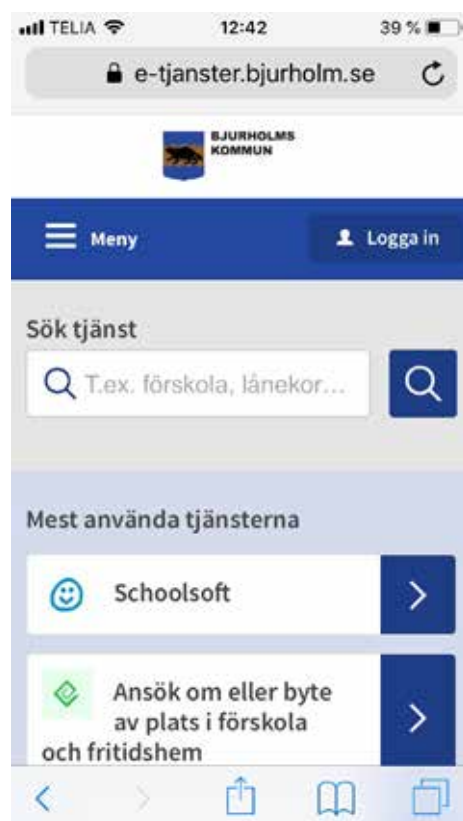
TELIA 12:42 39 %

e-tjanster.bjurholm.se

BJURHOLMS KOMMUN

Meny

Logga in

Sök tjänst

T.ex. förskola, lånekor...

Mest använda tjänsterna

Schoolsoft

Ansök om eller byte av plats i förskola och fritidshem